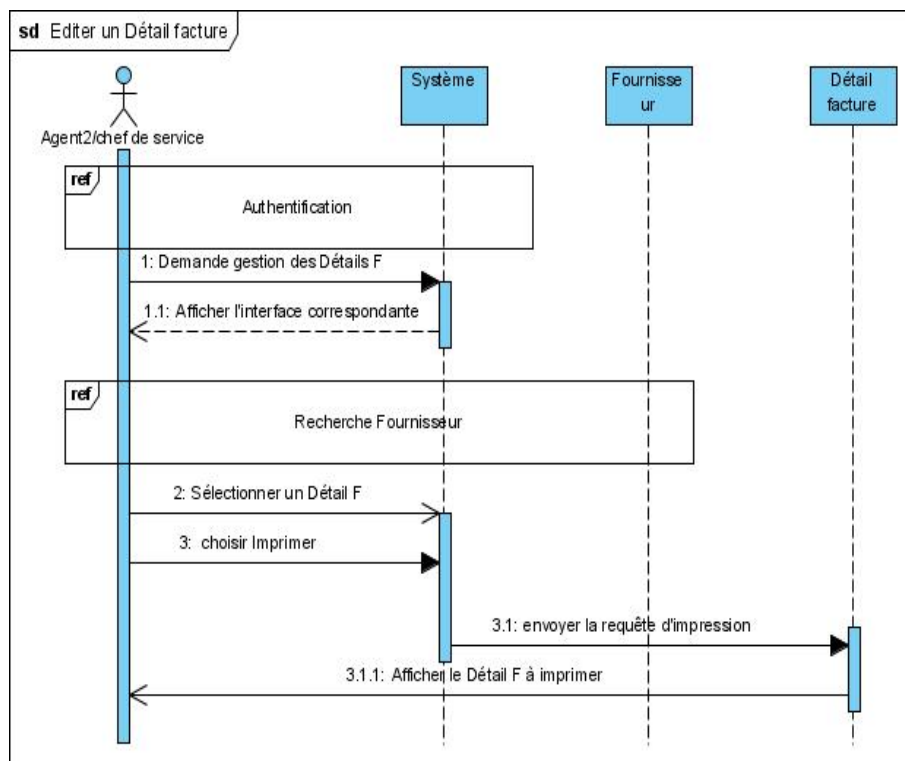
sd Editer un Détail facture

Agent2/chef de service

Système

Fournisse ur

Détail facture

ref

Authentification

1: Demande gestion des Détails F

1.1: Afficher l'interface correspondante

ref

Recherche Fournisseur

2: Sélectionner un Détail F

3: choisir Imprimer

3.1: envoyer la requête d'impression

3.1.1: Afficher le Détail F à imprimer